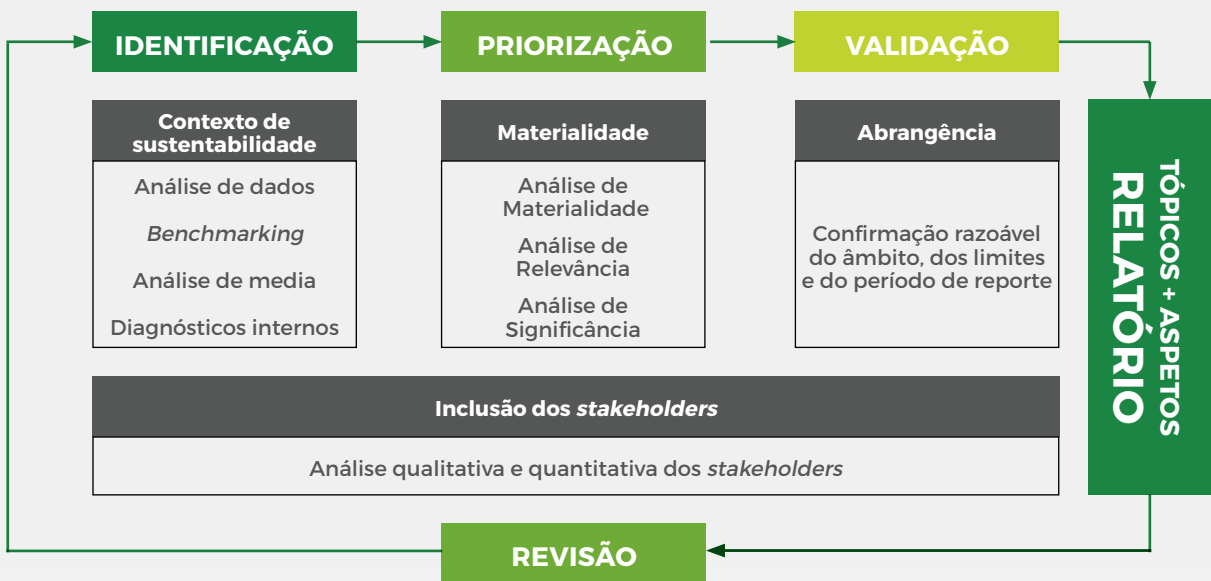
IDENTIFICAÇÃO

PRIORIZAÇÃO

VALIDAÇÃO

Contexto de sustentabilidade

Análise de dados

*Benchmarking*

Análise de media

Diagnósticos internos

Materialidade

Análise de Materialidade

Análise de Relevância

Análise de Significância

Abrangência

Confirmação razoável do âmbito, dos limites e do período de reporte

Inclusão dos *stakeholders*

Análise qualitativa e quantitativa dos *stakeholders*

TÓPICOS + ASPETOS
RELATÓRIO

REVISÃO